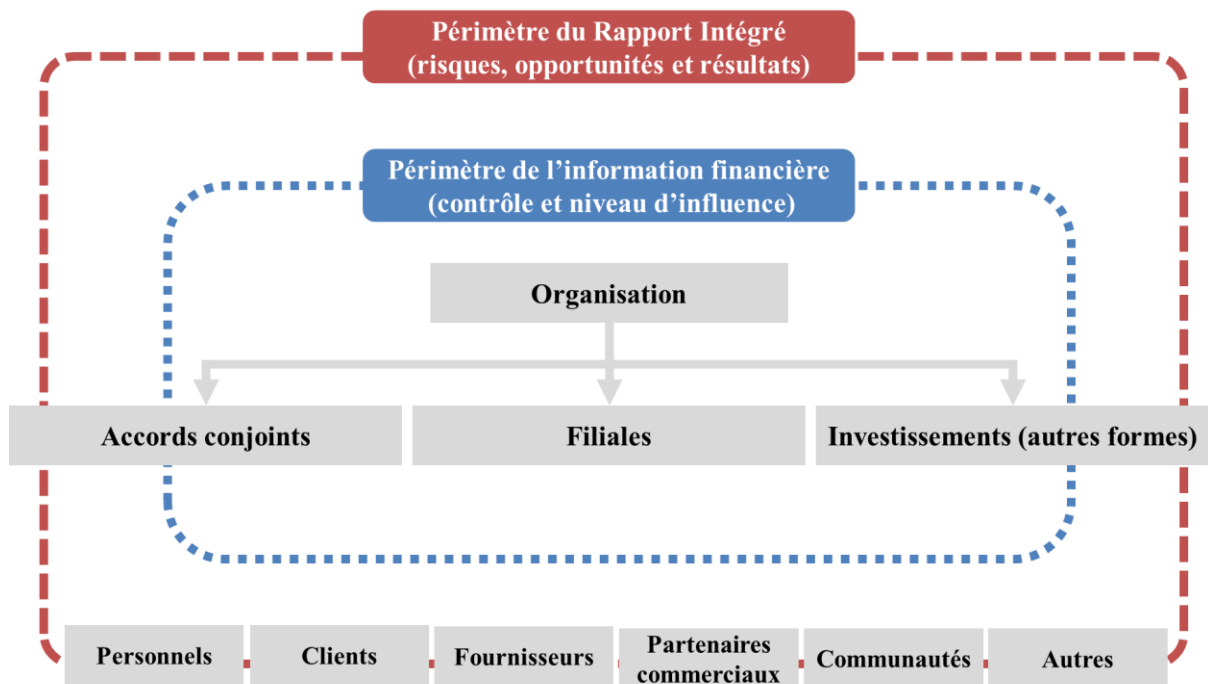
Périmètre du Rapport Intégré
(risques, opportunités et résultats)

Périmètre de l'information financière
(contrôle et niveau d'influence)

Organisation

Accords conjoints

Filiales

Investissements (autres formes)

Personnels

Clients

Fournisseurs

Partenaires commerciaux

Communautés

Autres